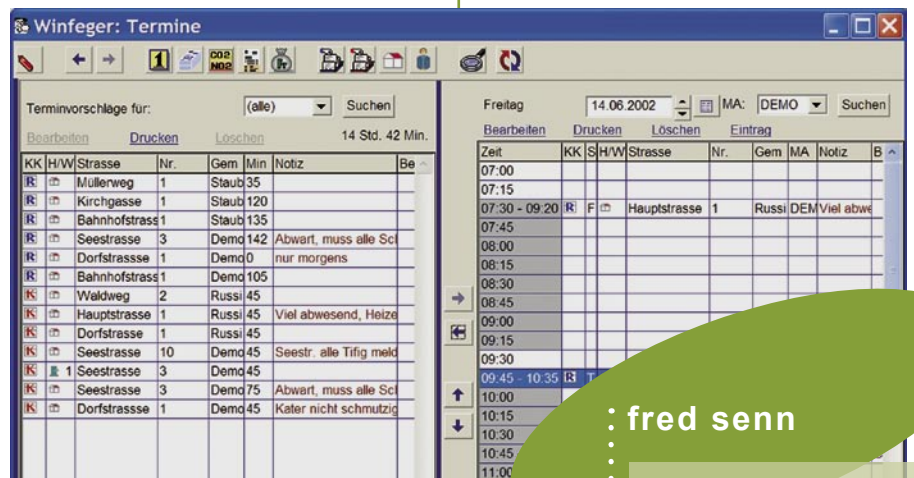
Winfeger: Termine

CO2 NO2

Terminvorschläge für: (alle) Suchen

Bearbeiten Drucken Löschen 14 Std. 42 Min.

| KK | H/W | Strasse | Nr. | Gem | Min | Notiz | Be |
|---|---|---|---|---|---|---|---|
| R | | Müllerweg | 1 | Staub | 35 | | |
| R | | Kirchgasse | 1 | Staub | 120 | | |
| R | | Bahnhofstrass | 1 | Staub | 135 | | |
| R | | Seestrasse | 3 | Demo | 142 | Abwart, muss alle Sc | |
| R | | Dorfstrassse | 1 | Demo | 0 | nur morgens | |
| R | | Bahnhofstrass | 1 | Demo | 105 | | |
| K | | Waldweg | 2 | Russi | 45 | | |
| K | | Hauptstrasse | 1 | Russi | 45 | Viel abwesend, Heize | |
| K | | Dorfstrasse | 1 | Russi | 45 | | |
| K | | Seestrasse | 10 | Demo | 45 | Seestr. alle Tifig meld | |
| K | 1 | Seestrasse | 3 | Demo | 45 | | |
| K | | Seestrasse | 3 | Demo | 75 | Abwart, muss alle Sc | |
| K | | Dorfstrassse | 1 | Demo | 45 | Kater nicht schmutzig | |

Freitag 14.06.2002 MA: DEMO Suchen

Bearbeiten Drucken Löschen Eintrag

| Zeit | KK | S | H/W | Strasse | Nr. | Gem | MA | Notiz | B |
|---|---|---|---|---|---|---|---|---|---|
| 07:00 | | | | | | | | | |
| 07:15 | | | | | | | | | |
| 07:30 - 09:20 | R | F | | Hauptstrasse | 1 | Russi | DEM | Viel abwe | |
| 07:45 | | | | | | | | | |
| 08:00 | | | | | | | | | |
| 08:15 | | | | | | | | | |
| 08:30 | | | | | | | | | |
| 08:45 | | | | | | | | | |
| 09:00 | | | | | | | | | |
| 09:15 | | | | | | | | | |
| 09:30 | | | | | | | | | |
| 09:45 - 10:35 | R | T | | | | | | | |
| 10:00 | | | | | | | | | |
| 10:15 | | | | | | | | | |
| 10:30 | | | | | | | | | |
| 10:45 | | | | | | | | | |
| 11:00 | | | | | | | | | |

fred senn